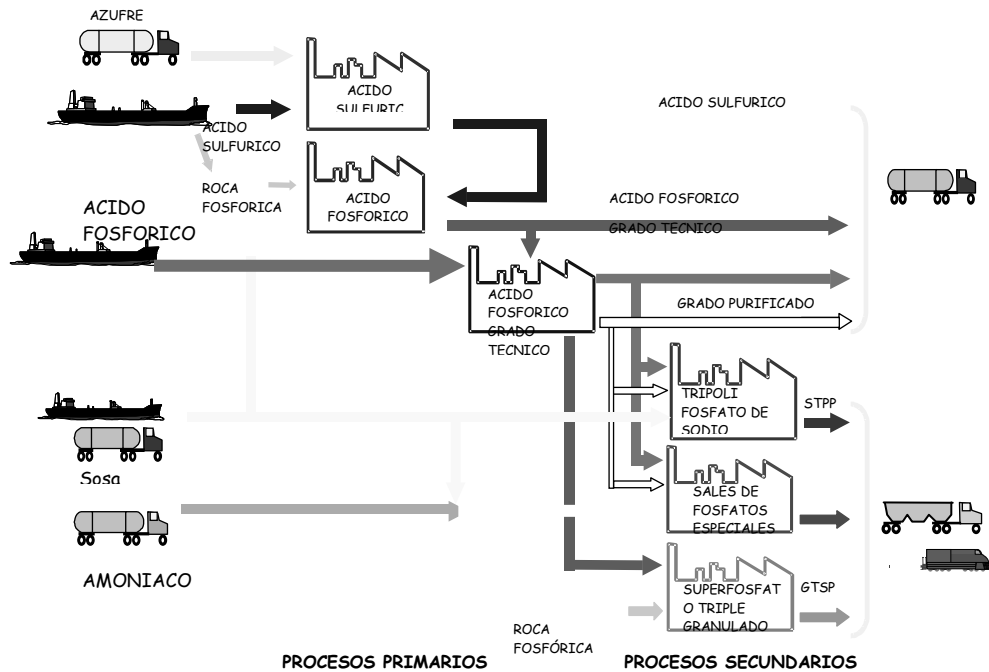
AZUFRE

ACIDO SULFURIC

ACIDO SULFURICO

ACIDO SULFURICO

ROCA FOSFORICA

ACIDO FOSFORICO

ACIDO FOSFORICO

ACIDO FOSFORICO

GRADO TECNICO

ACIDO FOSFORICO GRADO TECNICO

GRADO PURIFICADO

TRIPOLI FOSFATO DE SODIO

STPP

Sosa

SALES DE FOSFATOS ESPECIALES

AMONIACO

SUPERFOSFATO TRIPLE GRANULADO

GTSP

ROCA FOSFÓRICA

PROCESOS PRIMARIOS

PROCESOS SECUNDARIOS